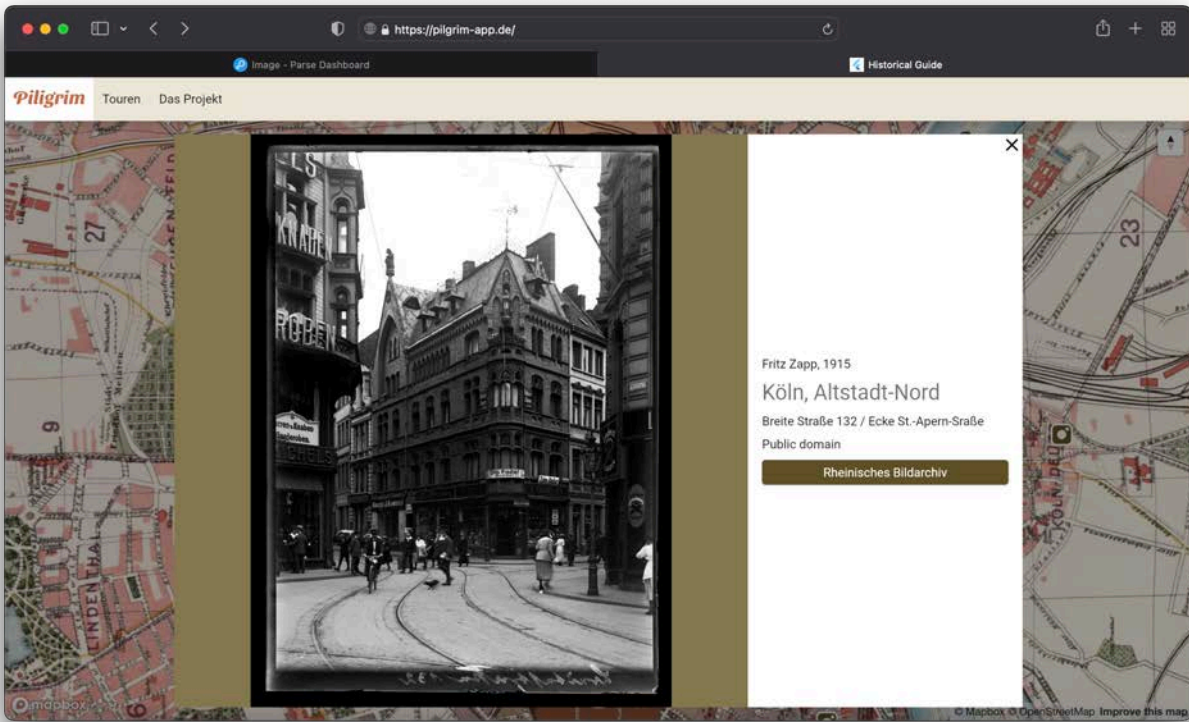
https://pilgrim-app.de/

Image - Parse Dashboard

Historical Guide

Piligrim Touren Das Projekt

Fritz Zapp, 1915

Köln, Altstadt-Nord

Breite Straße 132 / Ecke St.-Apern-Sraße

Public domain

Rheinisches Bildarchiv

27

23

9

LINDENTHAL

mapbox

© Mapbox © OpenStreetMap Improve this map